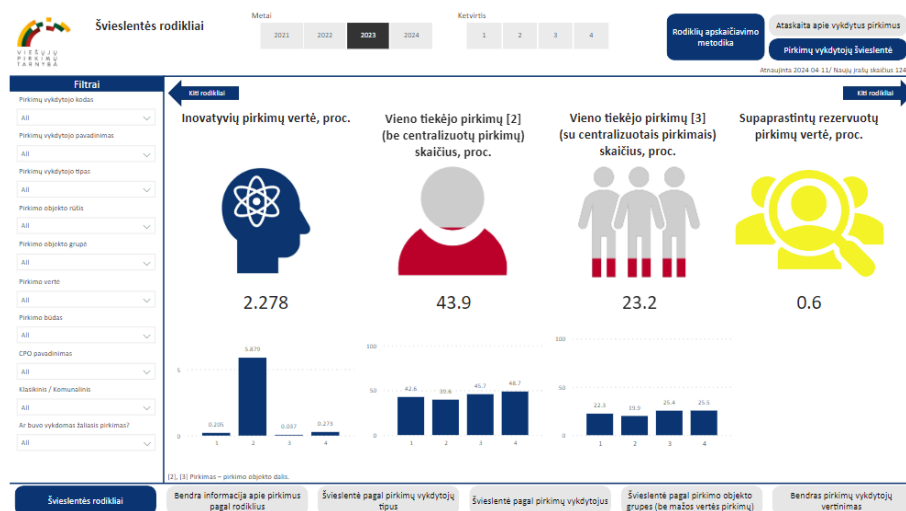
VIEŠŲJŲ PIRKIMŲ TARNYBA

Švieslentės rodikliai

Metai
2021 2022 2023 2024

Ketvirtis
1 2 3 4

Rodiklių apskaičiavimo metodika

Ataskaita apie vykdytus pirkimus

Pirkimų vykdytojų švieslentė

Atnaujinta 2024 04 11/ Naujų įrašų skaičius 124

Filtrai

Pirkimų vykdytojo kodas
All

Pirkimų vykdytojo pavadinimas
All

Pirkimų vykdytojo tipas
All

Pirkimo objekto rūšis
All

Pirkimo objekto grupė
All

Pirkimo vertė
All

Pirkimo būdas
All

CPO pavadinimas
All

Klasikinis / Komunalinis
All

Ar buvo vykdomas žaliasis pirkimas?
All

Kiti rodikliai

Kiti rodikliai

Inovatyvių pirkimų vertė, proc.

2.278

| | |
|---|---|
| 1 | 0.205 |
| 2 | 5.870 |
| 3 | 0.037 |
| 4 | 0.273 |

5
0

Vieno tiekėjo pirkimų [2] (be centralizuotų pirkimų) skaičius, proc.

43.9

100
50
0

| | |
|---|---|
| 1 | 42.6 |
| 2 | 39.6 |
| 3 | 45.7 |
| 4 | 48.7 |

Vieno tiekėjo pirkimų [3] (su centralizuotais pirkimais) skaičius, proc.

23.2

100
50
0

| | |
|---|---|
| 1 | 22.3 |
| 2 | 19.9 |
| 3 | 25.4 |
| 4 | 25.5 |

Supaprastintų rezervuotų pirkimų vertė, proc.

0.6

[2], [3] Pirkimas – pirkimo objekto dalis.

Švieslentės rodikliai

Bendra informacija apie pirkimus pagal rodiklius

Švieslentė pagal pirkimų vykdytojų tipus

Švieslentė pagal pirkimų vykdytojus

Švieslentė pagal pirkimo objekto grupes (be mažos vertės pirkimų)

Bendras pirkimų vykdytojų vertinimas